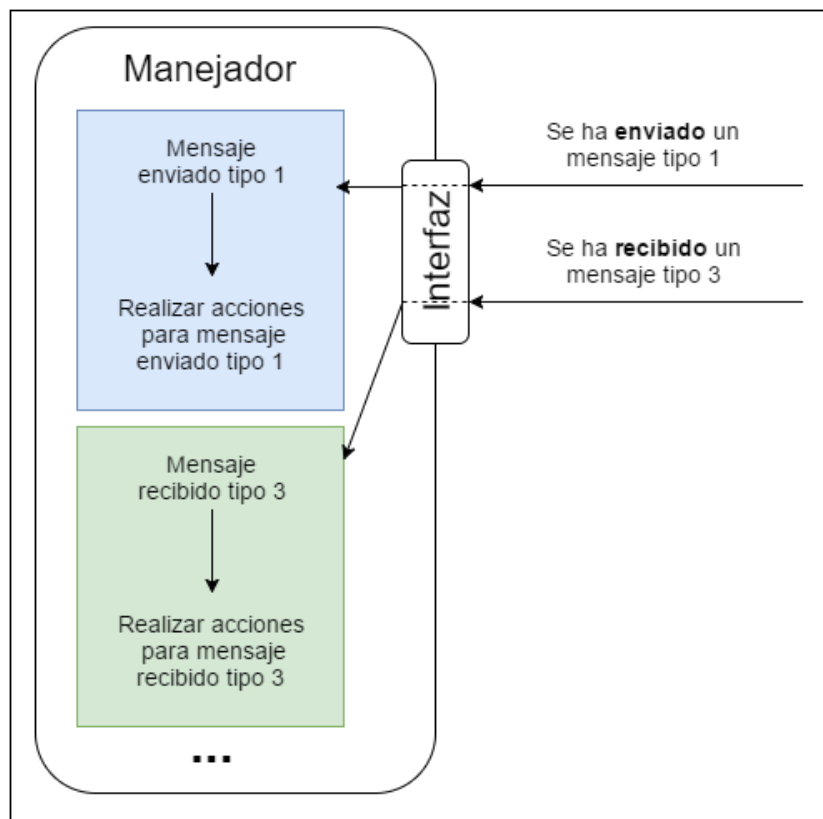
Manejador

Mensaje enviado tipo 1

Realizar acciones para mensaje enviado tipo 1

Mensaje recibido tipo 3

Realizar acciones para mensaje recibido tipo 3

...

Interfaz

Se ha **enviado** un mensaje tipo 1

Se ha **recibido** un mensaje tipo 3